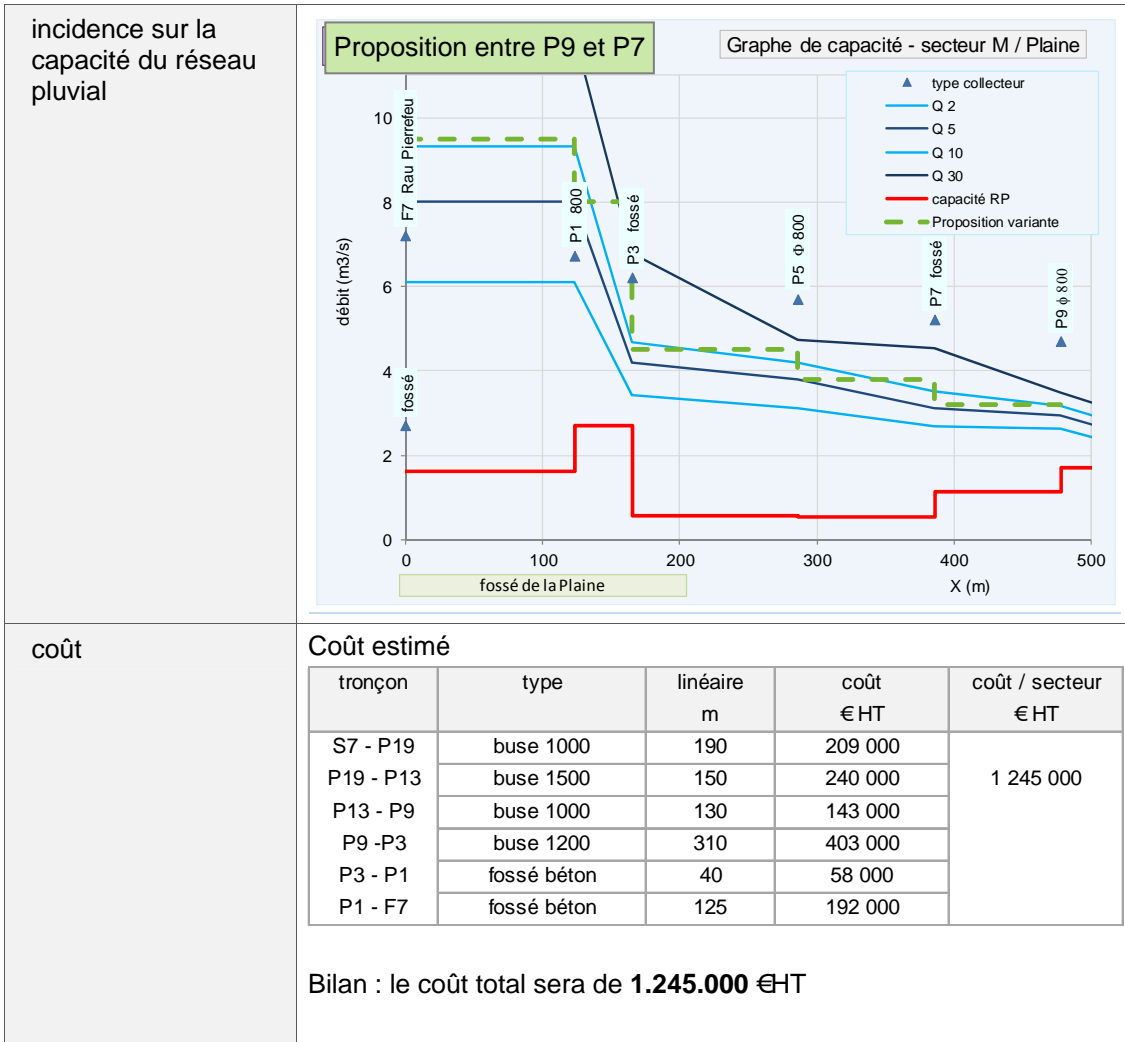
incidence sur la capacité du réseau pluvial

Proposition entre P9 et P7

Graphe de capacité - secteur M / Plaine

type collecteur
Q 2
Q 5
Q 10
Q 30
capacité RP
Proposition variante

débit (m3/s)

10
8
6
4
2
0

F7 Rau Pierrefeu
fossé
P1 800
P3 fossé
P5 Φ 800
P7 fossé
P9 ϕ 800

0 100 200 300 400 500

fossé de la Plaine

X (m)

coût

Coût estimé

| tronçon | type | linéaire m | coût € HT | coût / secteur € HT |
|---|---|---|---|---|
| S7 - P19 | buse 1000 | 190 | 209 000 | 1 245 000 |
| P19 - P13 | buse 1500 | 150 | 240 000 | |
| P13 - P9 | buse 1000 | 130 | 143 000 | |
| P9 -P3 | buse 1200 | 310 | 403 000 | |
| P3 - P1 | fossé béton | 40 | 58 000 | |
| P1 - F7 | fossé béton | 125 | 192 000 | |

Bilan : le coût total sera de **1.245.000** €HT